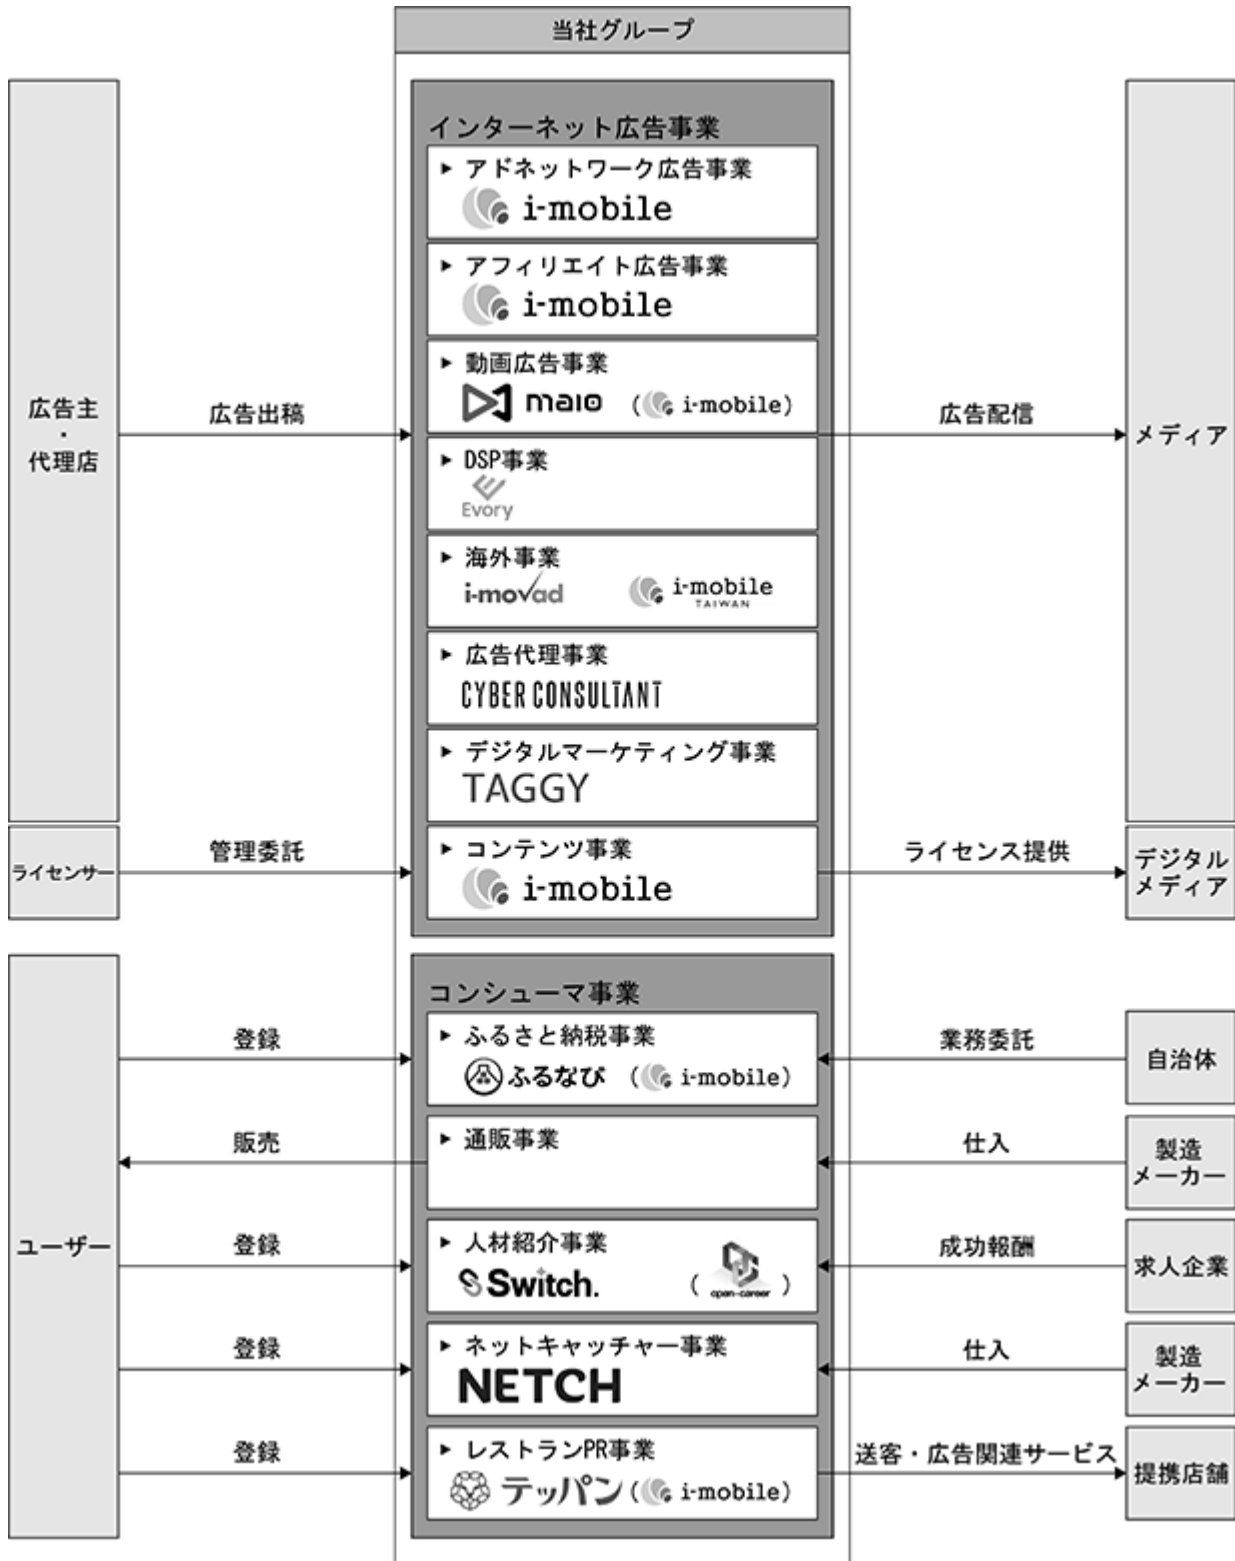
当社グループ

広告主
・
代理店

広告出稿

インターネット広告事業

▸ アドネットワーク広告事業
i-mobile

▸ アフィリエイト広告事業
i-mobile

▸ 動画広告事業
maio (i-mobile)

▸ DSP事業
Evory

▸ 海外事業
i-movad i-mobile TAIWAN

▸ 広告代理事業
CYBER CONSULTANT

▸ デジタルマーケティング事業
TAGGY

▸ コンテンツ事業
i-mobile

広告配信

メディア

ライセンサー

管理委託

ライセンス提供

デジタル
メディア

コンシューマ事業

ユーザー

登録

▸ ふるさと納税事業
ふるなび (i-mobile)

業務委託

自治体

販売

▸ 通販事業

仕入

製造
メーカー

登録

▸ 人材紹介事業
Switch. ( open-career )

成功報酬

求人企業

登録

▸ ネットキャッチャー事業
NETCH

仕入

製造
メーカー

登録

▸ レストランPR事業
テッパン (i-mobile)

送客・広告関連サービス

提携店舗